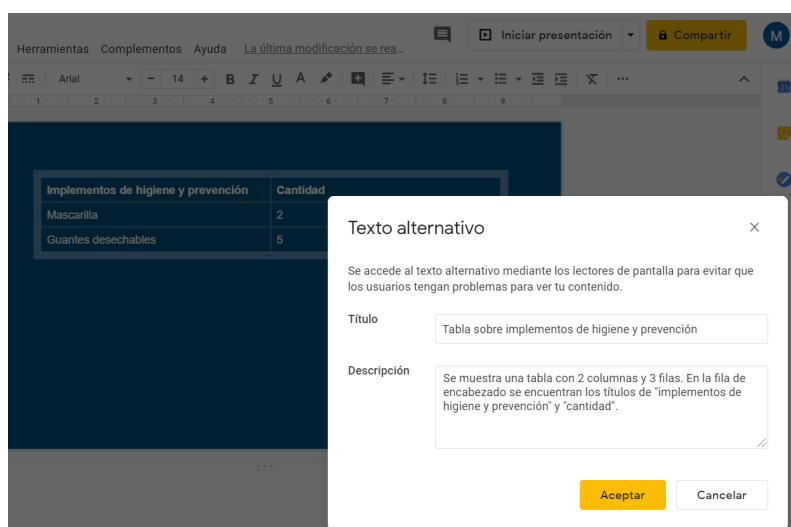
Herramientas Complementos Ayuda La última modificación se rea...

Iniciar presentación

Compartir

M

Arial

14

B I U A

1 2 3 4 5 6 7 8 9

| Implementos de higiene y prevención | Cantidad |
|---|---|
| Mascarilla | 2 |
| Guantes desechables | 5 |

Texto alternativo

×

Se accede al texto alternativo mediante los lectores de pantalla para evitar que los usuarios tengan problemas para ver tu contenido.

Título

Tabla sobre implementos de higiene y prevención

Descripción

Se muestra una tabla con 2 columnas y 3 filas. En la fila de encabezado se encuentran los títulos de "implementos de higiene y prevención" y "cantidad".

Aceptar

Cancelar